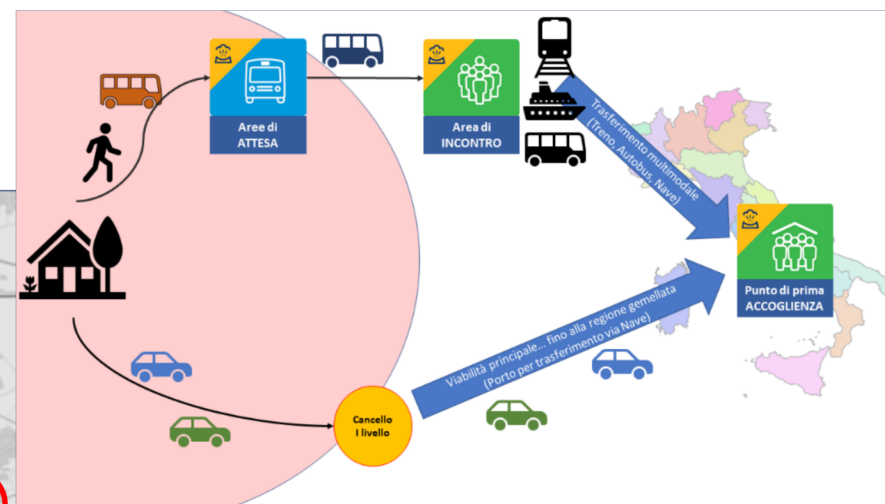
Aree di ATTESA

Area di INCONTRO

Trasferimento multimodale (Treno, Autobus, Nave)

Punto di prima ACCOGLIENZA

Viabilità principale… fino alla regione gemellata (Porto per trasferimento via Nave)

Cancello I livello